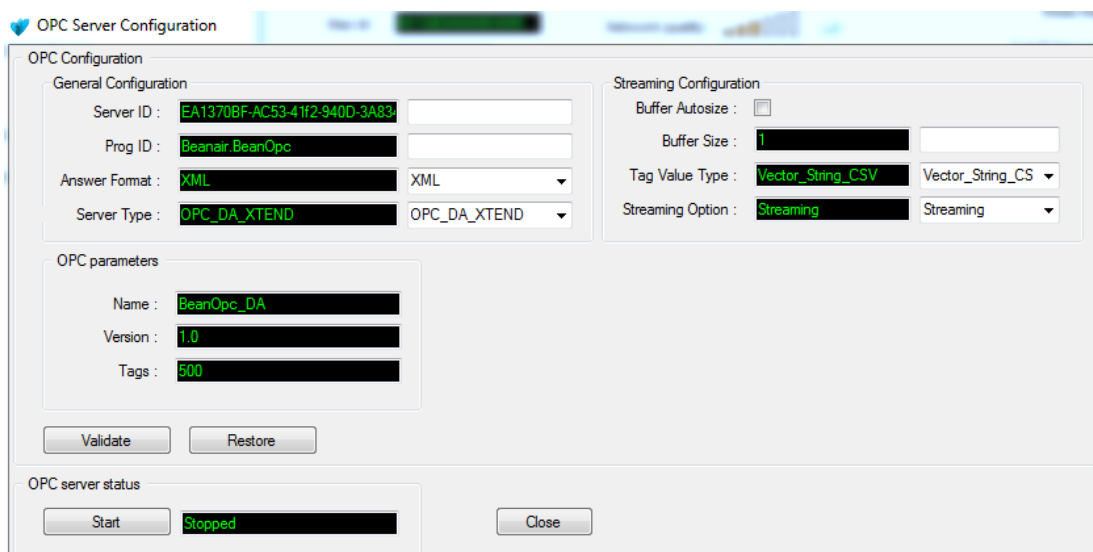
OPC Server Configuration

OPC Configuration

General Configuration

Server ID : EA1370BF-AC53-41f2-940D-3A834

Prog ID : Beanair.BeanOpc

Answer Format : XML XML

Server Type : OPC_DA_XTEND OPC_DA_XTEND

Streaming Configuration

Buffer Autosize :

Buffer Size : 1

Tag Value Type : Vector_String_CSV Vector_String_CS

Streaming Option : Streaming Streaming

OPC parameters

Name : BeanOpc_DA

Version : 1.0

Tags : 500

Validate Restore

OPC server status

Start Stopped

Close